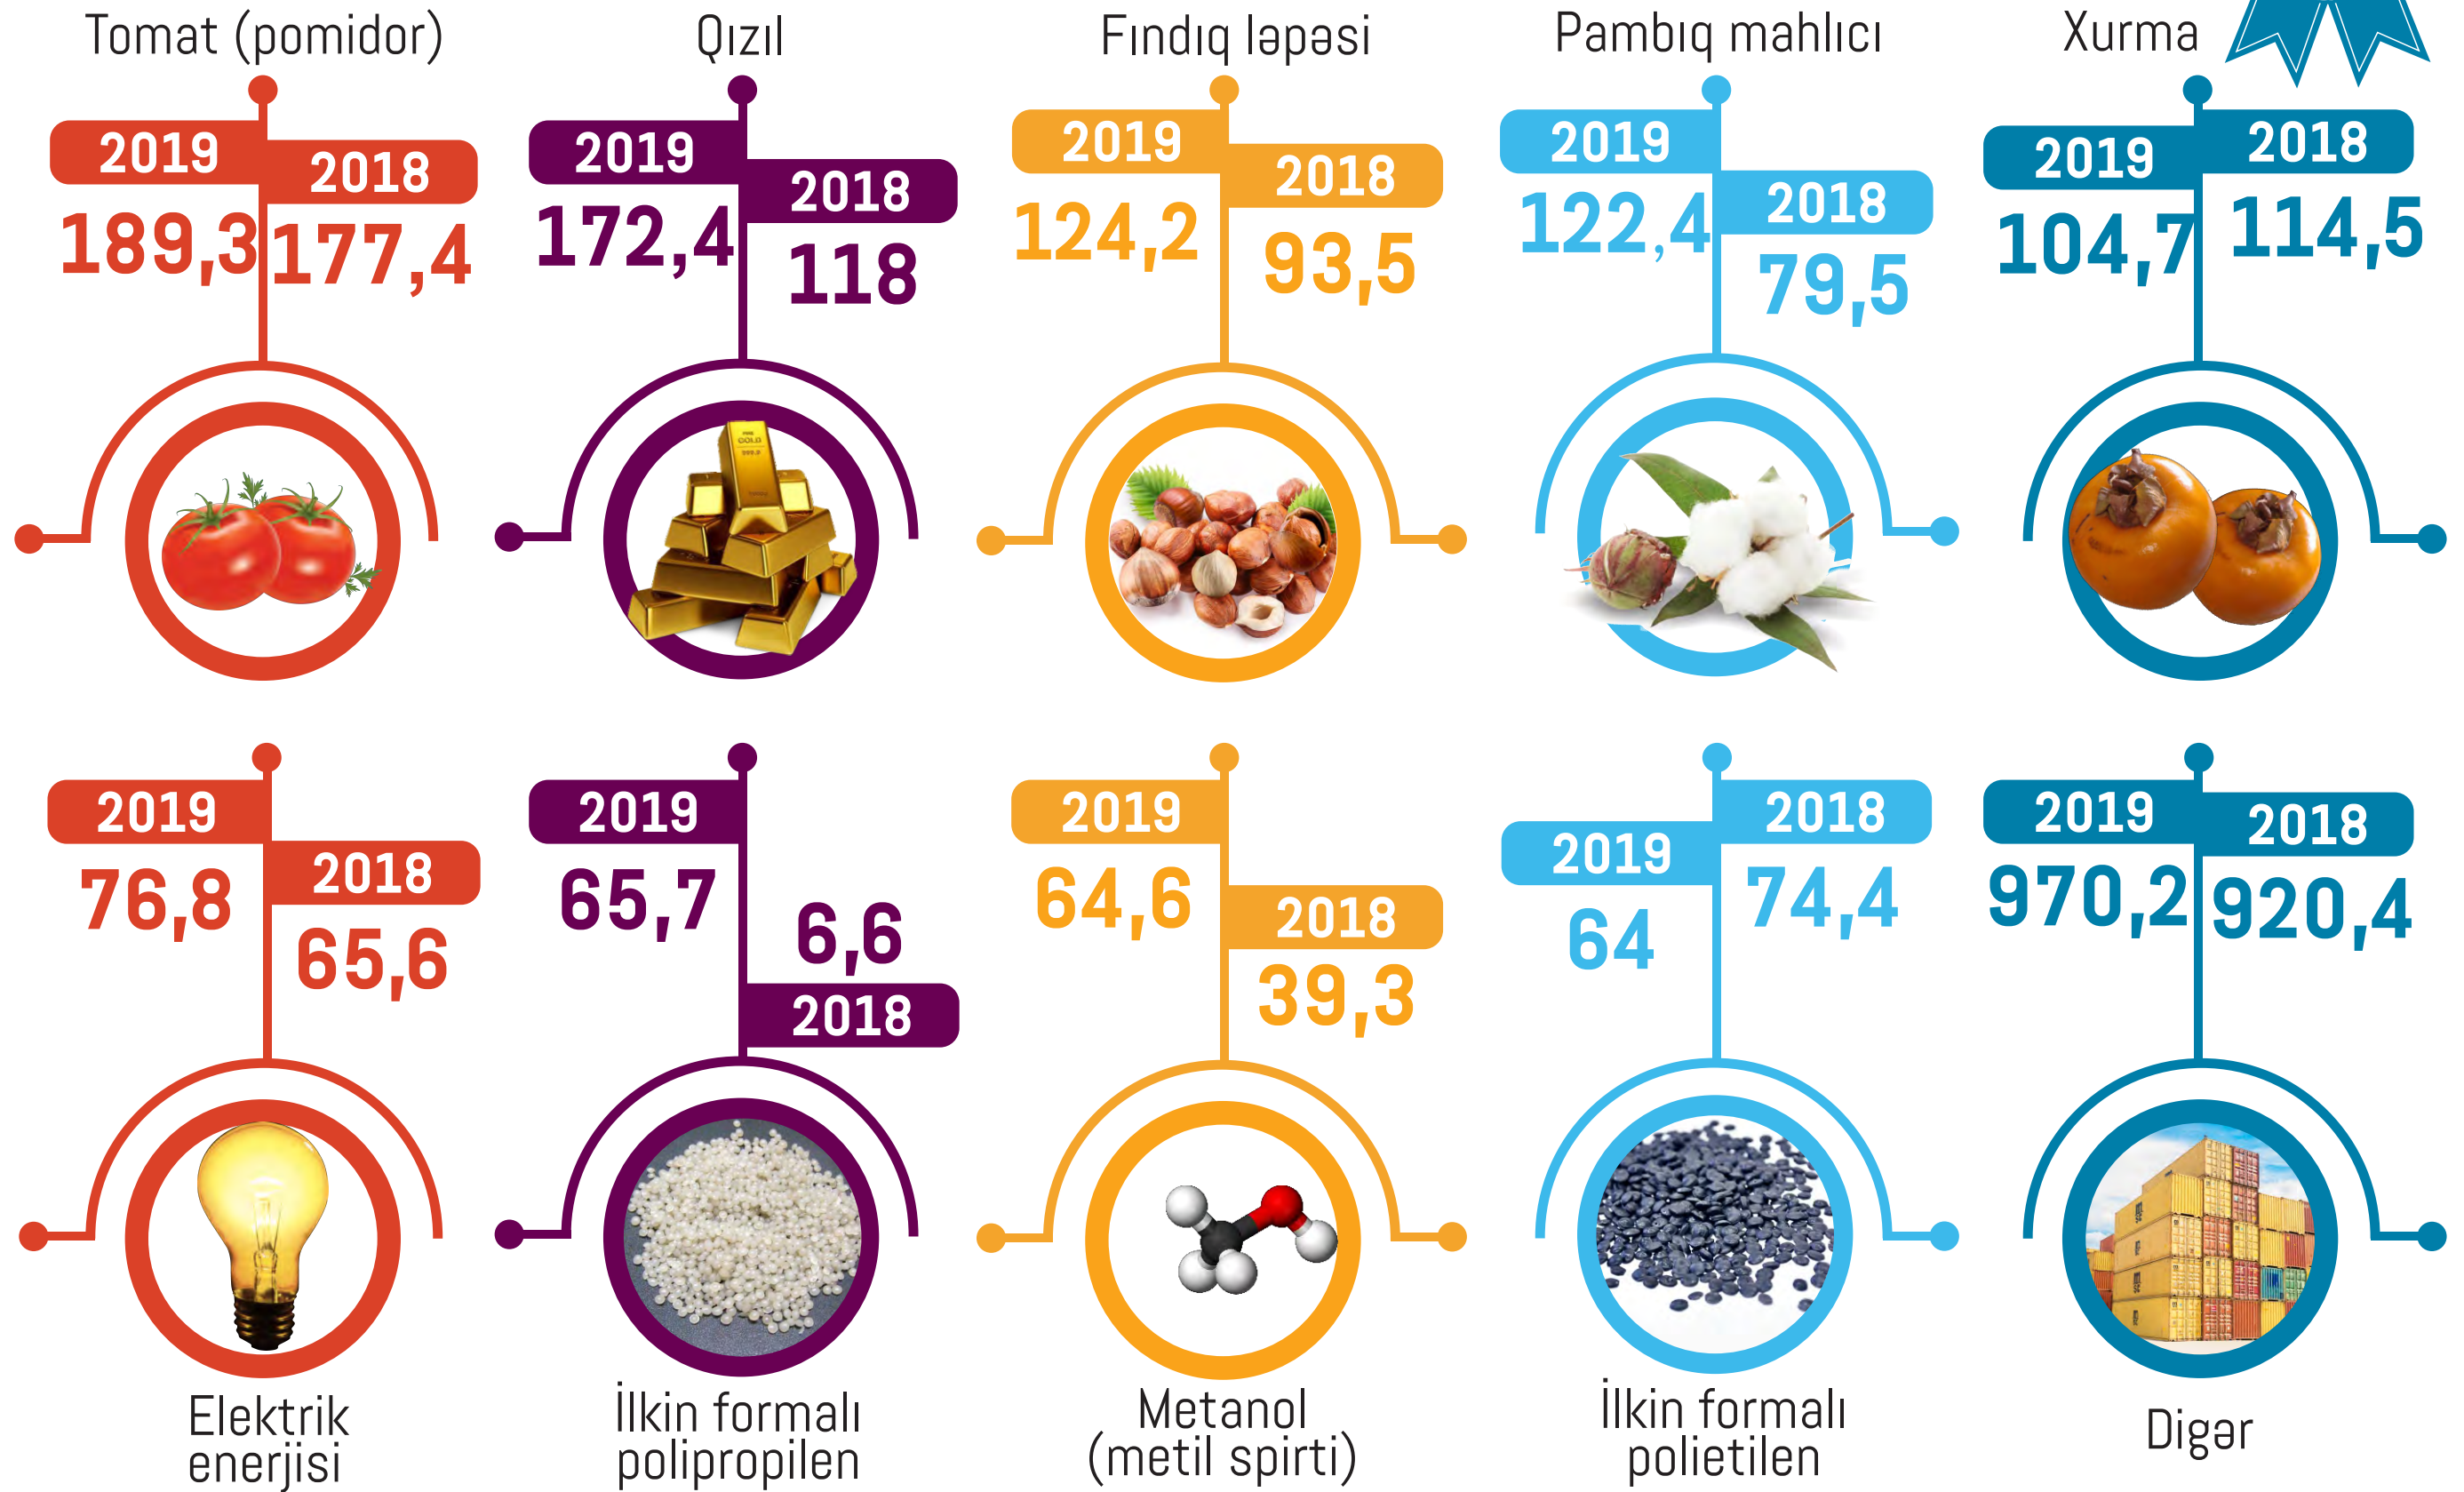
Tomat (pomidor)
2019
2018
189,3
177,4

Qızıl
2019
2018
172,4
118

Fındıq ləpəsi
2019
2018
124,2
93,5

Pambıq mahlıcı
2019
2018
122,4
79,5

Xurma
2019
2018
104,7
114,5

2019
2018
76,8
65,6
Elektrik enerjisi

2019
65,7
6,6
2018
İlkin formalı polipropilen

2019
64,6
2018
39,3
Metanol (metil spirti)

2018
2019
74,4
64
İlkin formalı polietilen

2019
2018
970,2
920,4
Digər